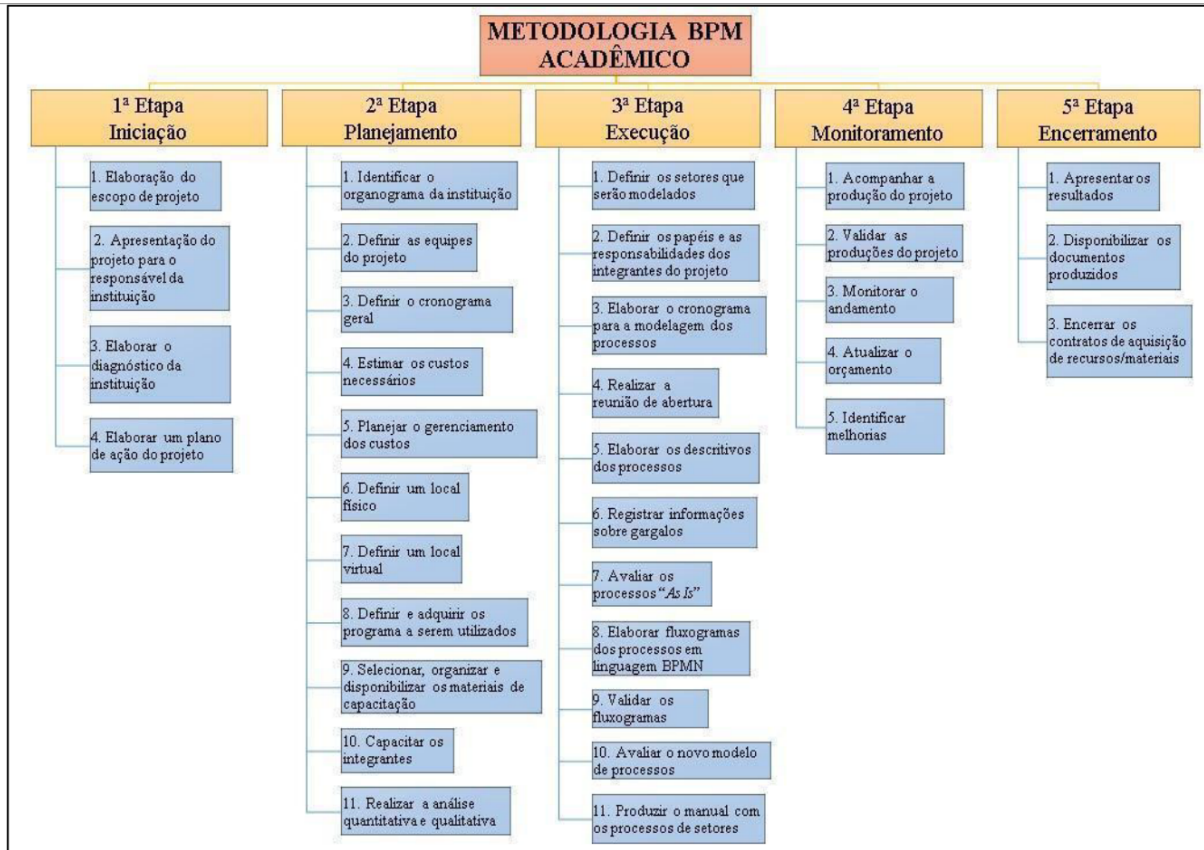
METODOLOGIA BPM ACADÊMICO

1ª Etapa
Iniciação

1. Elaboração do escopo de projeto

2. Apresentação do projeto para o responsável da instituição

3. Elaborar o diagnóstico da instituição

4. Elaborar um plano de ação do projeto

2ª Etapa
Planejamento

1. Identificar o organograma da instituição

2. Definir as equipes do projeto

3. Definir o cronograma geral

4. Estimar os custos necessários

5. Planejar o gerenciamento dos custos

6. Definir um local físico

7. Definir um local virtual

8. Definir e adquirir os programa a serem utilizados

9. Selecionar, organizar e disponibilizar os materiais de capacitação

10. Capacitar os integrantes

11. Realizar a análise quantitativa e qualitativa

3ª Etapa
Execução

1. Definir os setores que serão modelados

2. Definir os papéis e as responsabilidades dos integrantes do projeto

3. Elaborar o cronograma para a modelagem dos processos

4. Realizar a reunião de abertura

5. Elaborar os descritivos dos processos

6. Registrar informações sobre gargalos

7. Avaliar os processos "As Is"

8. Elaborar fluxogramas dos processos em linguagem BPMN

9. Validar os fluxogramas

10. Avaliar o novo modelo de processos

11. Produzir o manual com os processos de setores

4ª Etapa
Monitoramento

1. Acompanhar a produção do projeto

2. Validar as produções do projeto

3. Monitorar o andamento

4. Atualizar o orçamento

5. Identificar melhorias

5ª Etapa
Encerramento

1. Apresentar os resultados

2. Disponibilizar os documentos produzidos

3. Encerrar os contratos de aquisição de recursos/materiais